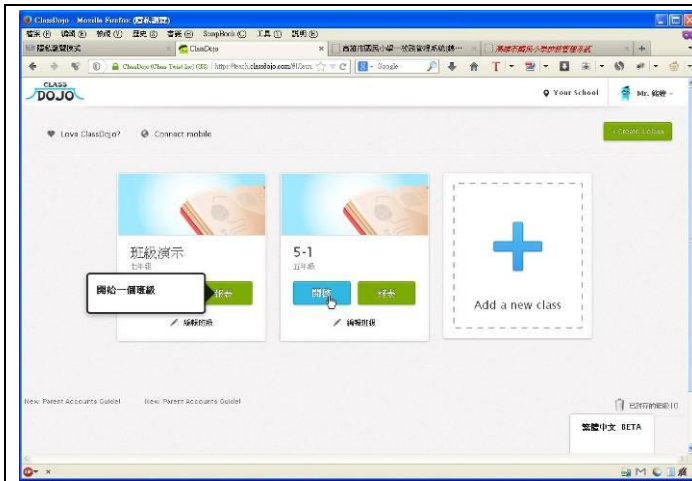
ClassDojo - Mozilla Firefox (隱私瀏覽)

檔案(F) 編輯(E) 檢視(V) 歷史(S) 書籤(B) ScrapBook(C) 工具(T) 說明(H)

隱私瀏覽模式

ClassDojo

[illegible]

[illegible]

ClassDojo (Class Twist Inc) (US) | https://teach.classdojo.com/#/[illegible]

Google

CLASS DOJO

Your School

Mr. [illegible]

Love ClassDojo?

Connect mobile

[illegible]

班級演示

七年級

開始一個班級

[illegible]

編輯班級

5-1

五年級

開啟

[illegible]

編輯班級

Add a new class

New: Parent Accounts Guide!

New: Parent Accounts Guide!

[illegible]

繁體中文 BETA